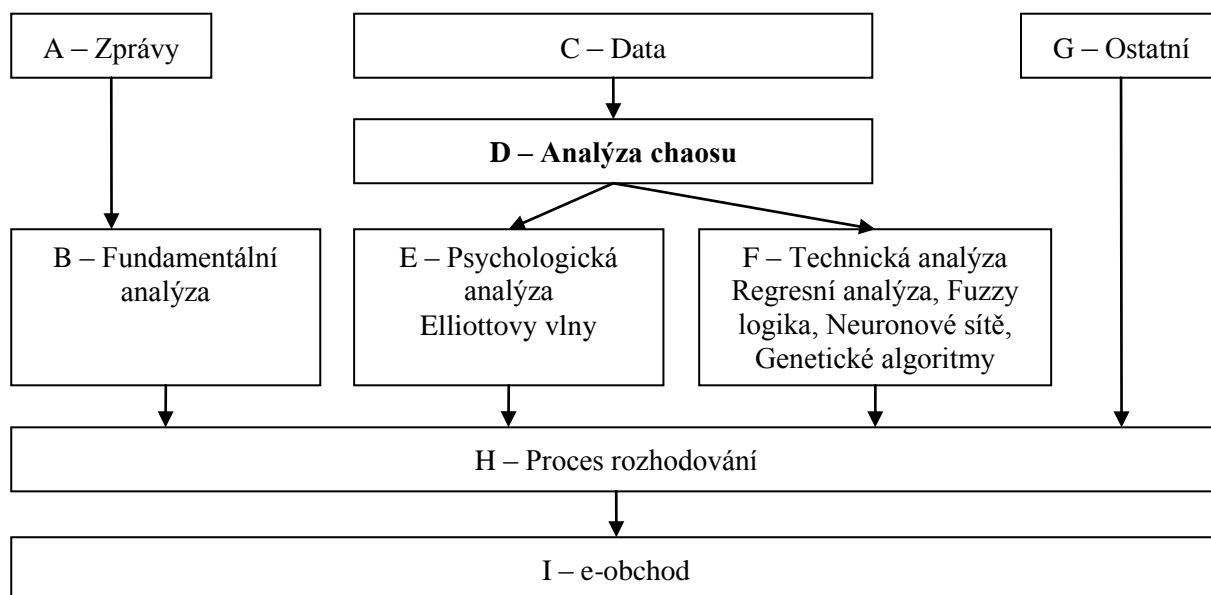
A – Zprávy

C – Data

G – Ostatní

D – Analýza chaosu

B – Fundamentální analýza

E – Psychologická analýza
Elliottovy vlny

F – Technická analýza
Regresní analýza, Fuzzy logika, Neuronové sítě, Genetické algoritmy

H – Proces rozhodování

I – e-obchod